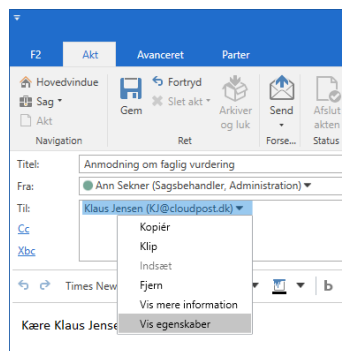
F2
Akt
Avanceret
Parter

Hovedvindue
Sag
Akt
Navigation

Gem
Fortryd
Slet akt
Arkiver og luk
Ret

Send
Forse...

Afslut akten
Status

Titel: Anmodning om faglig vurdering
Fra: Ann Sekner (Sagsbehandler, Administration)
Til: Klaus Jensen (KJ@cloudpost.dk)
Cc
Xbc

Kopiér
Klip
Indsæt
Fjern
Vis mere information
Vis egenskaber

Times New
b

Kære Klaus Jense